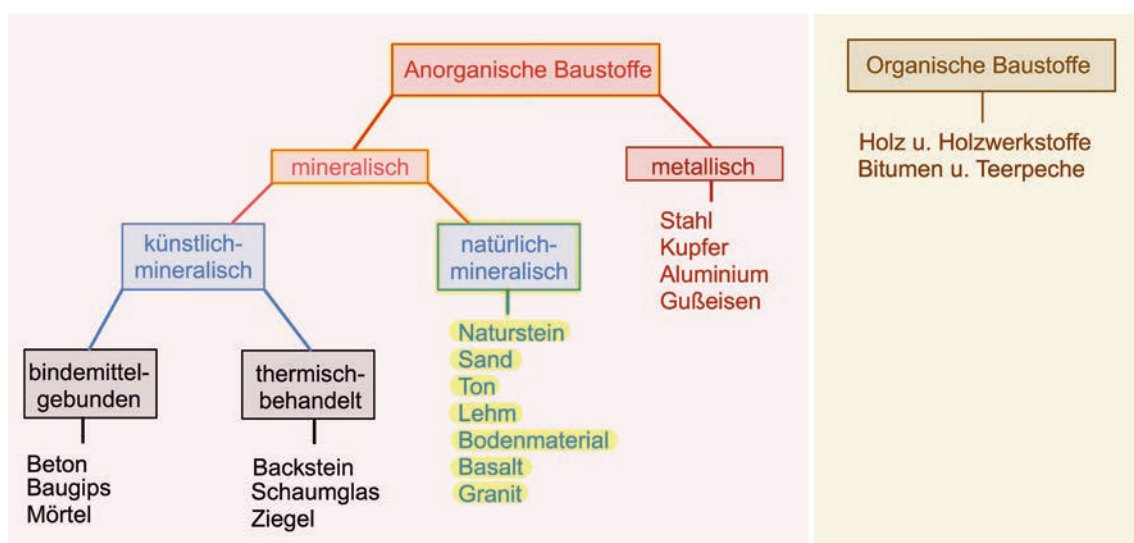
Anorganische Baustoffe

mineralisch

metallisch

Stahl
Kupfer
Aluminium
Gußeisen

künstlich-mineralisch

natürlich-mineralisch

Naturstein
Sand
Ton
Lehm
Bodenmaterial
Basalt
Granit

bindemittelgebunden

Beton
Baugips
Mörtel

thermischbehandelt

Backstein
Schaumglas
Ziegel

Organische Baustoffe

Holz u. Holzwerkstoffe
Bitumen u. Teerpeche